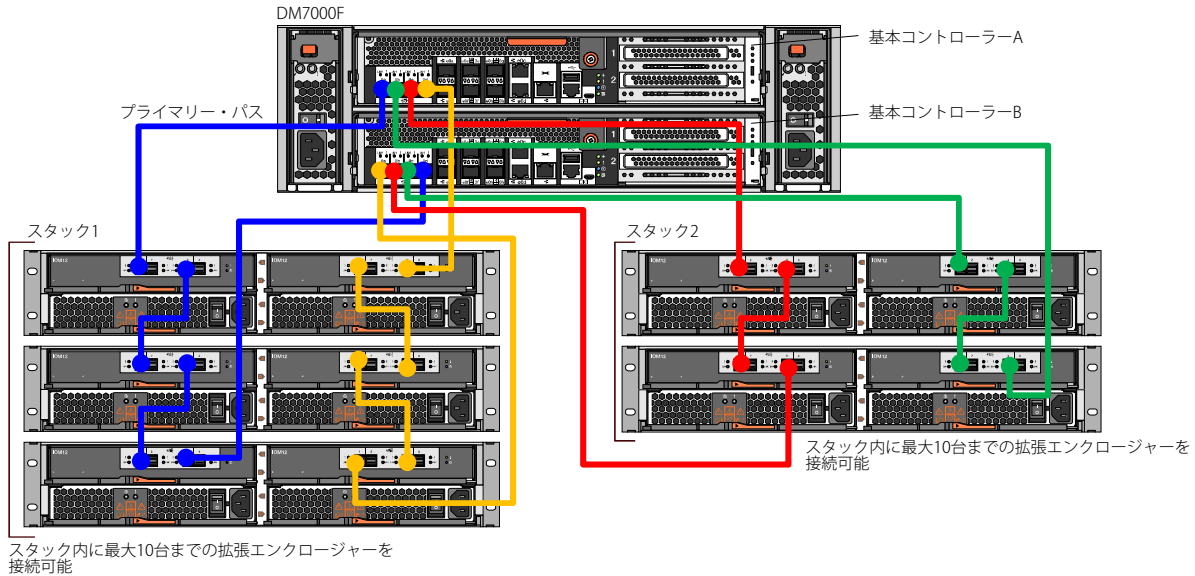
DM7000F

基本コントローラーA

基本コントローラーB

プライマリー・パス

スタック1

スタック2

スタック内に最大10台までの拡張エンクロージャーを接続可能

スタック内に最大10台までの拡張エンクロージャーを接続可能